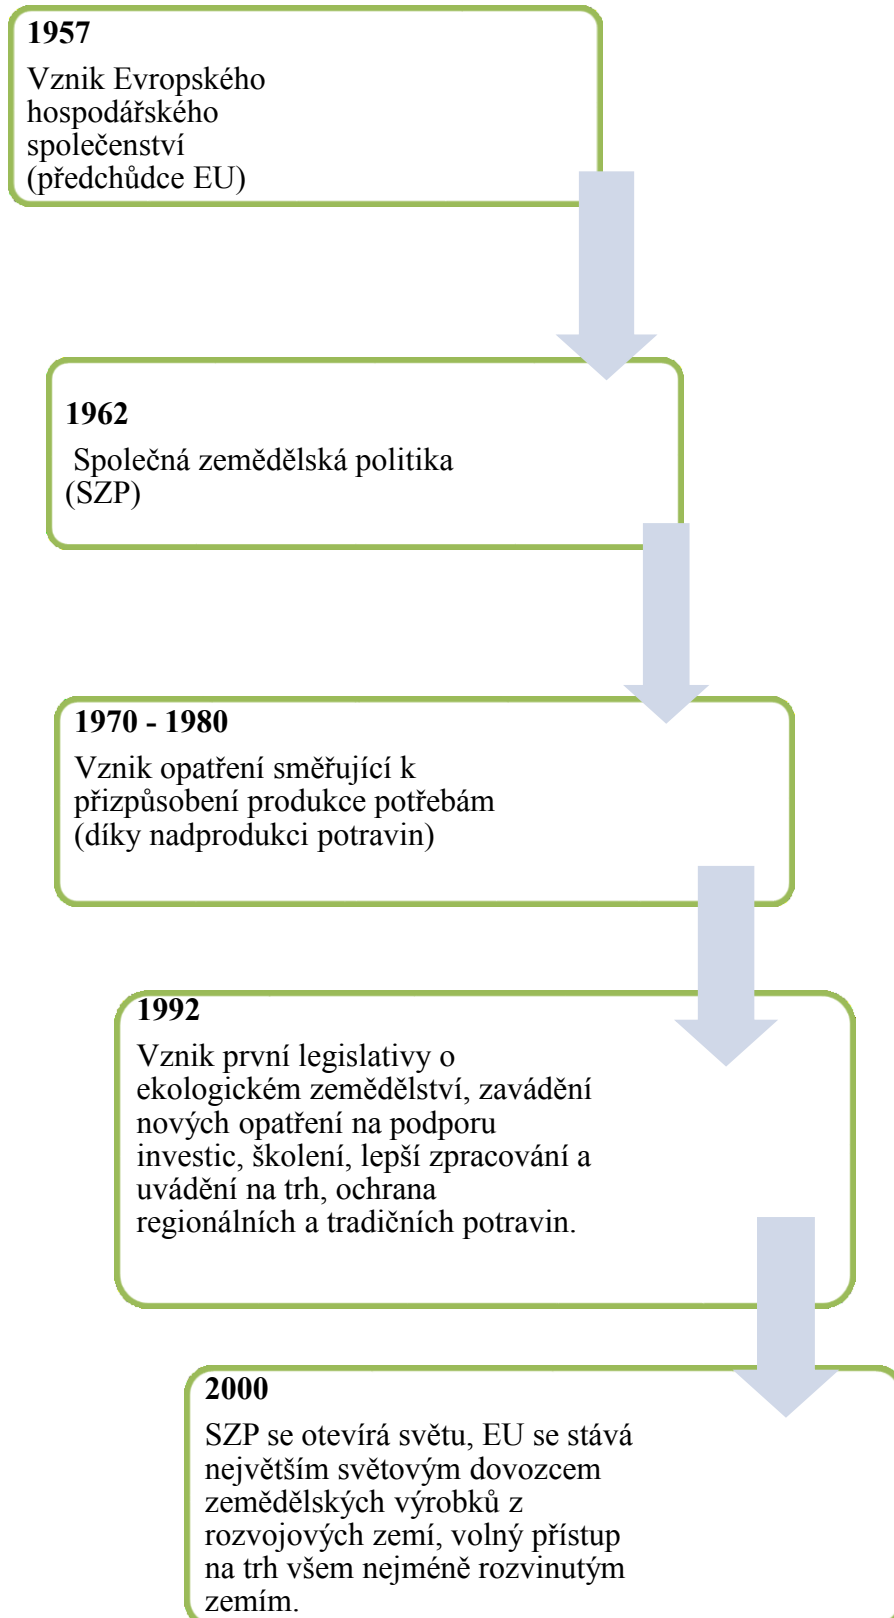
1957

Vznik Evropského hospodářského společenství (předchůdce EU)

1962

Společná zemědělská politika (SZP)

1970 - 1980

Vznik opatření směřující k přizpůsobení produkce potřebám (díky nadprodukci potravin)

1992

Vznik první legislativy o ekologickém zemědělství, zavádění nových opatření na podporu investic, školení, lepší zpracování a uvádění na trh, ochrana regionálních a tradičních potravin.

2000

SZP se otevírá světu, EU se stává největším světovým dovozcem zemědělských výrobků z rozvojových zemí, volný přístup na trh všem nejméně rozvinutým zemím.